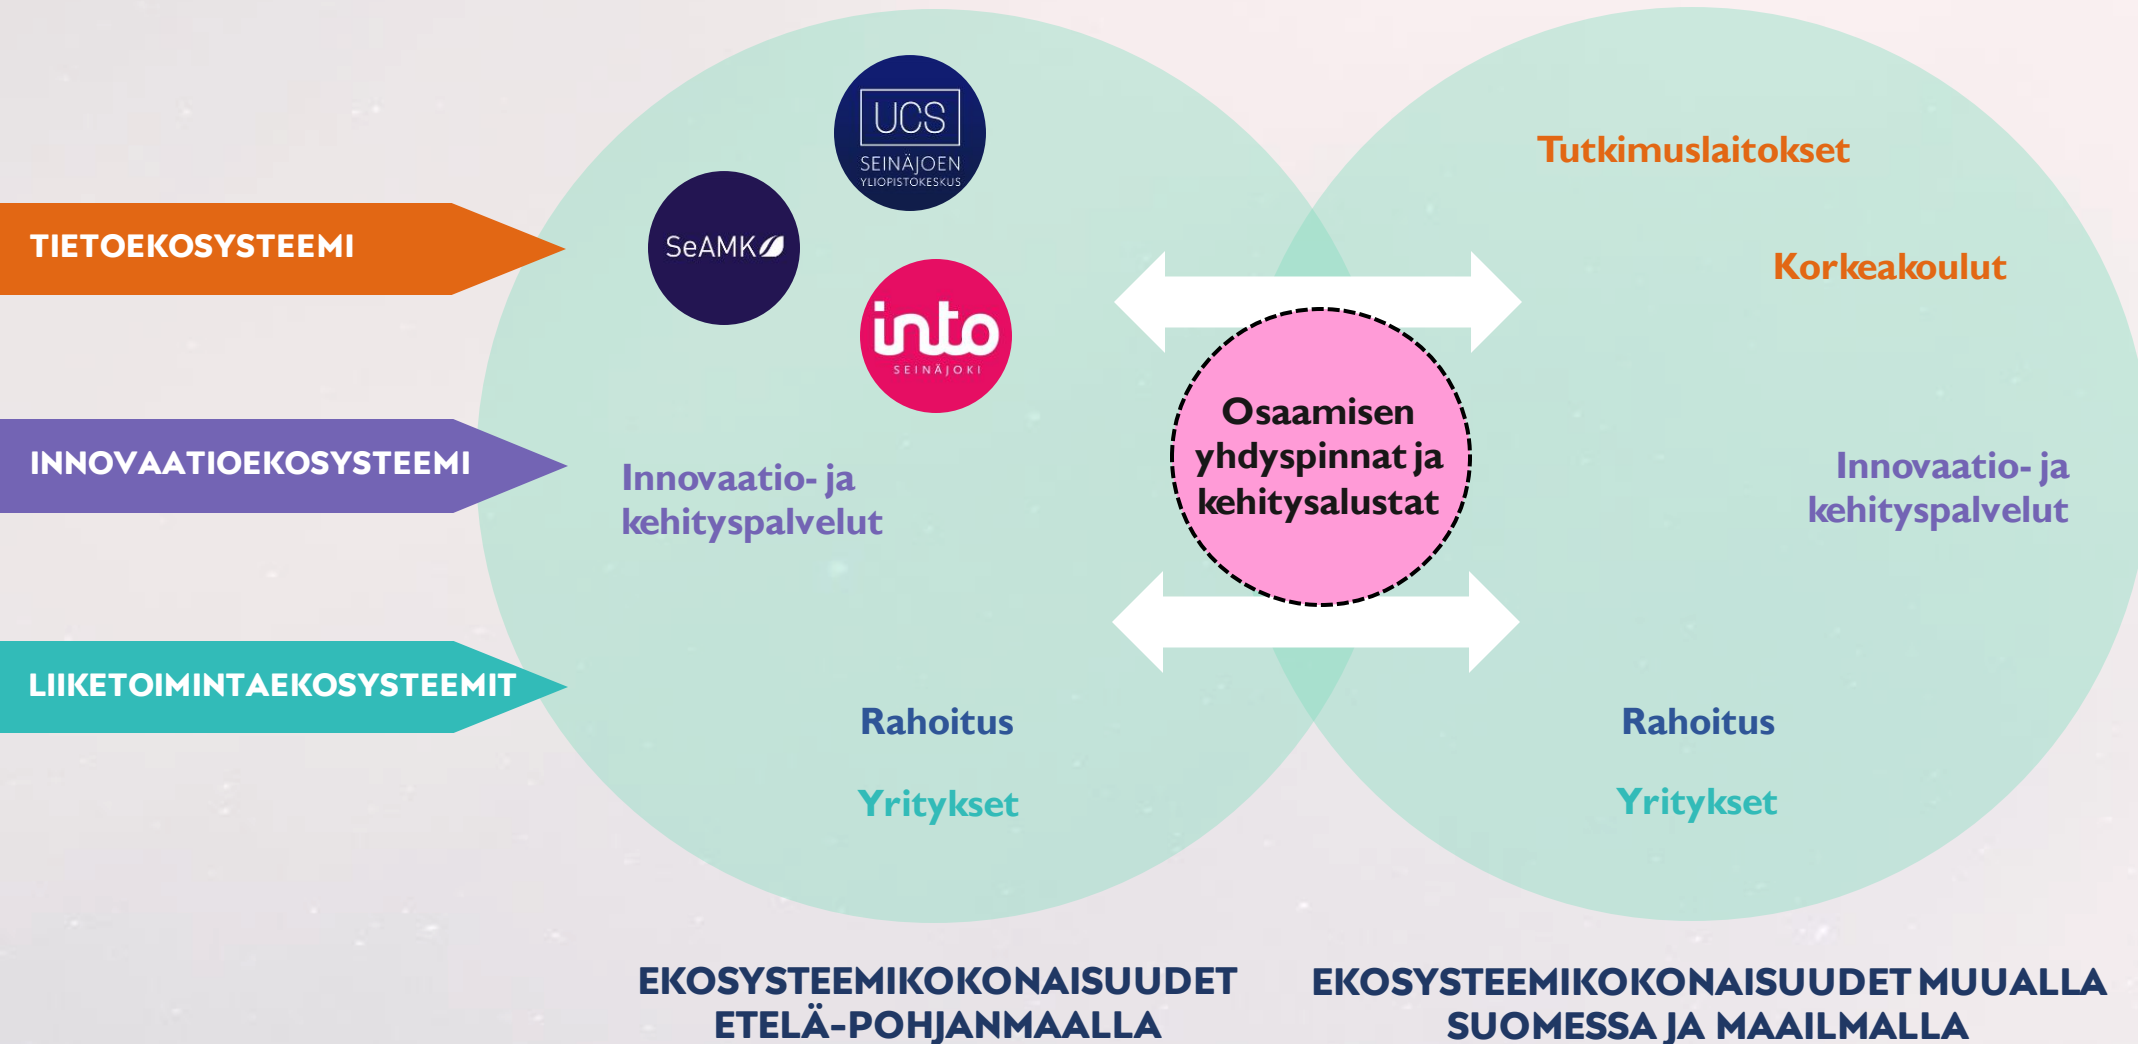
TIETOEKOSYSTEEMI

INNOVAATIOEKOSYSTEEMI

LIIKETOIMINTAEKOSYSTEEMIT

UCS SEINÄJOEN YLIOPISTOKESKUS

SeAMK

into SEINÄJOKI

Innovaatio- ja kehityspalvelut

Rahoitus

Yritykset

Osaamisen yhdyspinnat ja kehitysalustat

Tutkimuslaitokset

Korkeakoulut

Innovaatio- ja kehityspalvelut

Rahoitus

Yritykset

EKOSYSTEEMIKOKONAISUUDET ETELÄ-POHJANMAALLA

EKOSYSTEEMIKOKONAISUUDET MUUALLA SUOMESSA JA MAAILMALLA